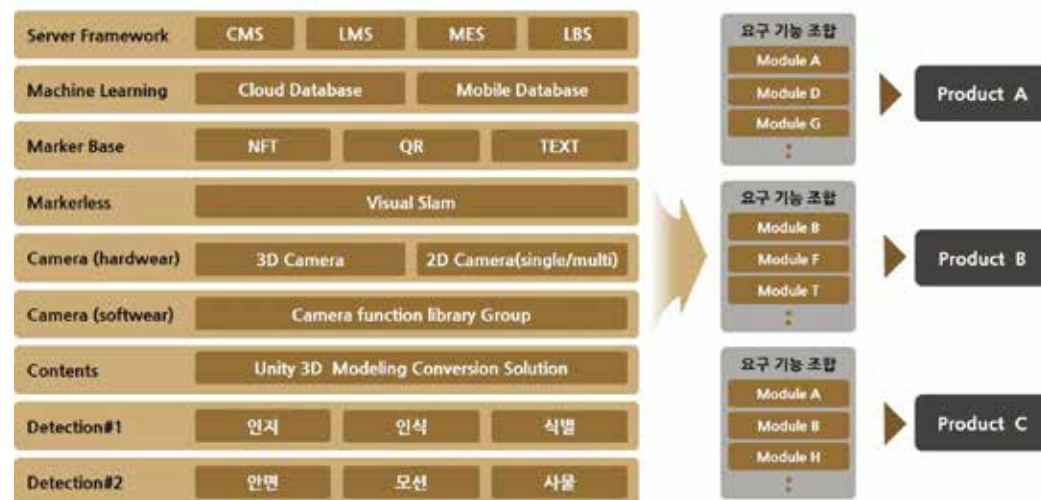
Server Framework
CMS
LMS
MES
LBS

Machine Learning
Cloud Database
Mobile Database

Marker Base
NFT
QR
TEXT

Markerless
Visual Slam

Camera (hardwear)
3D Camera
2D Camera(single/multi)

Camera (softwear)
Camera function library Group

Contents
Unity 3D Modeling Conversion Solution

Detection#1
인지
인식
식별

Detection#2
안면
모션
사물

요구 기능 조합
Module A
Module D
Module G
⋮

Product A

요구 기능 조합
Module B
Module F
Module T
⋮

Product B

요구 기능 조합
Module A
Module B
Module H
⋮

Product C